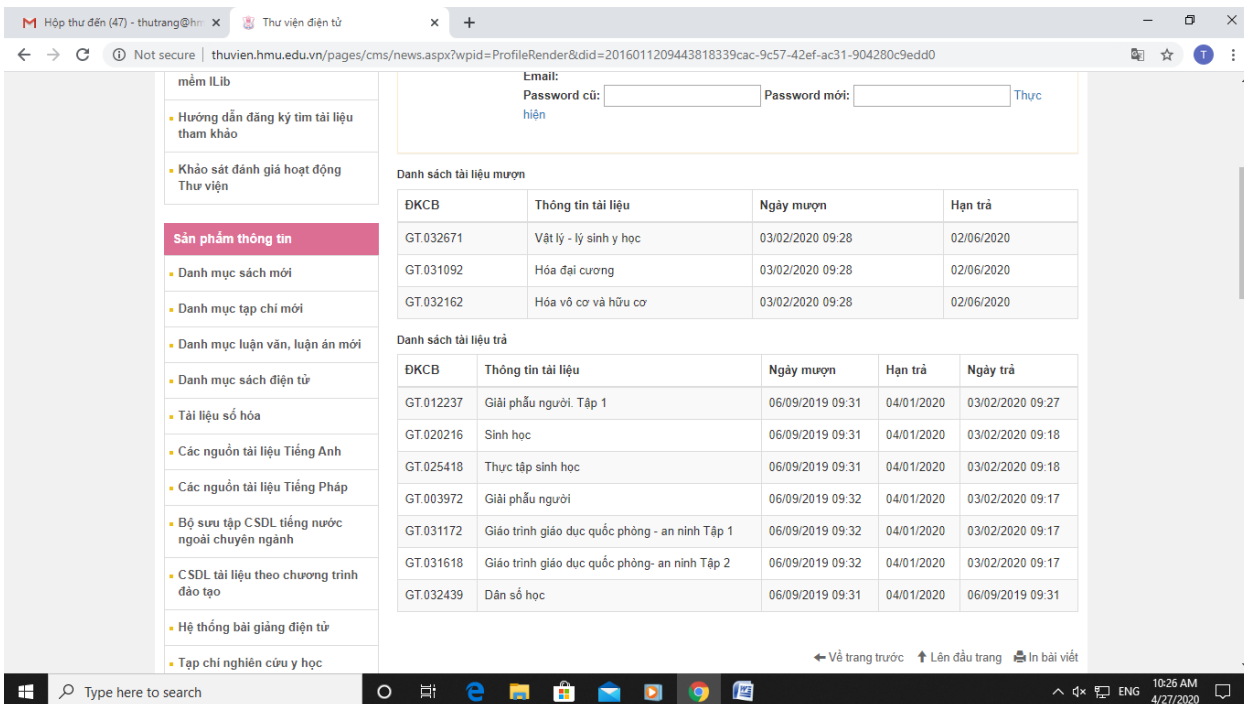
Hộp thư đến (47) - thutrang@hm ×
Thư viện điện tử ×
+

Not secure | thuvien.hmu.edu.vn/pages/cms/news.aspx?wpid=ProfileRender&did=20160112094438183339cac-9c57-42ef-ac31-904280c9edd0

mềm ILib

Hướng dẫn đăng ký tìm tài liệu tham khảo

Khảo sát đánh giá hoạt động Thư viện

Sản phẩm thông tin

Danh mục sách mới

Danh mục tạp chí mới

Danh mục luận văn, luận án mới

Danh mục sách điện tử

Tài liệu số hóa

Các nguồn tài liệu Tiếng Anh

Các nguồn tài liệu Tiếng Pháp

Bộ sưu tập CSDL tiếng nước ngoài chuyên ngành

CSDL tài liệu theo chương trình đào tạo

Hệ thống bài giảng điện tử

Tạp chí nghiên cứu y học

Email:
Password cũ: Password mới: Thực hiện

Danh sách tài liệu mượn

| ĐKCB | Thông tin tài liệu | Ngày mượn | Hạn trả |
|---|---|---|---|
| GT.032671 | Vật lý - lý sinh y học | 03/02/2020 09:28 | 02/06/2020 |
| GT.031092 | Hóa đại cương | 03/02/2020 09:28 | 02/06/2020 |
| GT.032162 | Hóa vô cơ và hữu cơ | 03/02/2020 09:28 | 02/06/2020 |

Danh sách tài liệu trả

| ĐKCB | Thông tin tài liệu | Ngày mượn | Hạn trả | Ngày trả |
|---|---|---|---|---|
| GT.012237 | Giải phẫu người. Tập 1 | 06/09/2019 09:31 | 04/01/2020 | 03/02/2020 09:27 |
| GT.020216 | Sinh học | 06/09/2019 09:31 | 04/01/2020 | 03/02/2020 09:18 |
| GT.025418 | Thực tập sinh học | 06/09/2019 09:31 | 04/01/2020 | 03/02/2020 09:18 |
| GT.003972 | Giải phẫu người | 06/09/2019 09:32 | 04/01/2020 | 03/02/2020 09:17 |
| GT.031172 | Giáo trình giáo dục quốc phòng - an ninh Tập 1 | 06/09/2019 09:32 | 04/01/2020 | 03/02/2020 09:17 |
| GT.031618 | Giáo trình giáo dục quốc phòng- an ninh Tập 2 | 06/09/2019 09:32 | 04/01/2020 | 03/02/2020 09:17 |
| GT.032439 | Dân số học | 06/09/2019 09:31 | 04/01/2020 | 06/09/2019 09:31 |

Về trang trước Lên đầu trang In bài viết

Type here to search
ENG 10:26 AM 4/27/2020